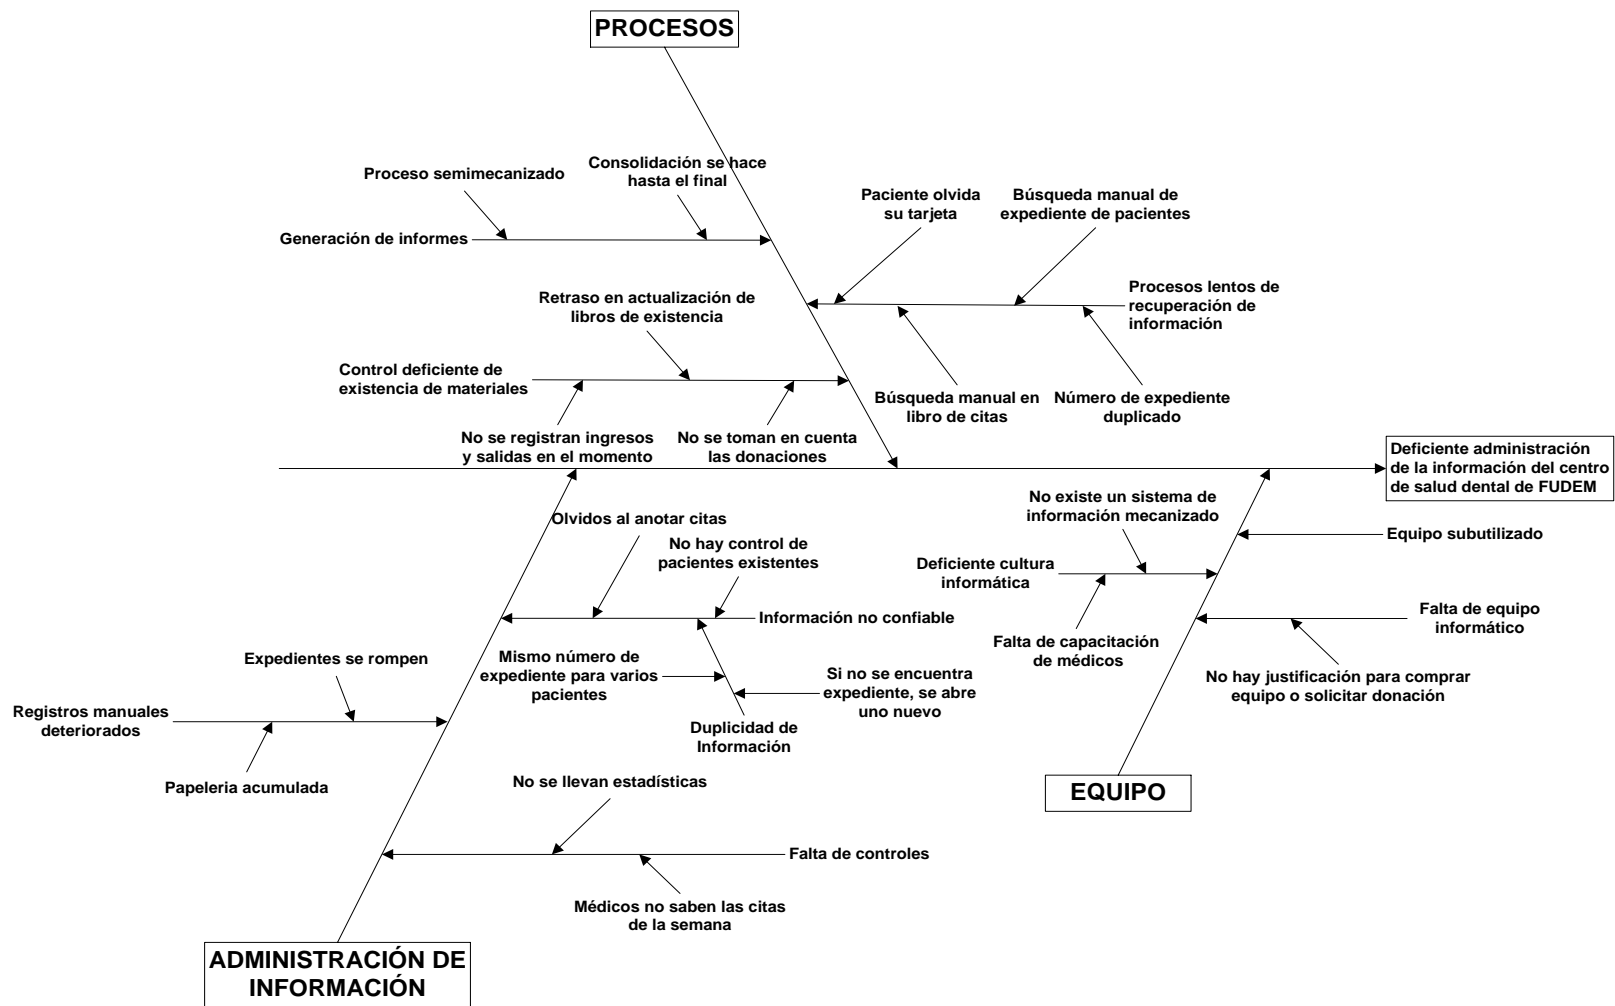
PROCESOS

Proceso semimecanizado

Consolidación se hace hasta el final

Generación de informes

Paciente olvida su tarjeta

Búsqueda manual de expediente de pacientes

Procesos lentos de recuperación de información

Retraso en actualización de libros de existencia

Control deficiente de existencia de materiales

Búsqueda manual en libro de citas

Número de expediente duplicado

No se registran ingresos y salidas en el momento

No se toman en cuenta las donaciones

Deficiente administración de la información del centro de salud dental de FUDEM

Olvidos al anotar citas

No hay control de pacientes existentes

Información no confiable

No existe un sistema de información mecanizado

Deficiente cultura informática

Equipo subutilizado

Falta de capacitación de médicos

Falta de equipo informático

No hay justificación para comprar equipo o solicitar donación

Expedientes se rompen

Mismo número de expediente para varios pacientes

Si no se encuentra expediente, se abre uno nuevo

Registros manuales deteriorados

Duplicidad de Información

Papeleria acumulada

No se llevan estadísticas

EQUIPO

Falta de controles

Médicos no saben las citas de la semana

ADMINISTRACIÓN DE INFORMACIÓN